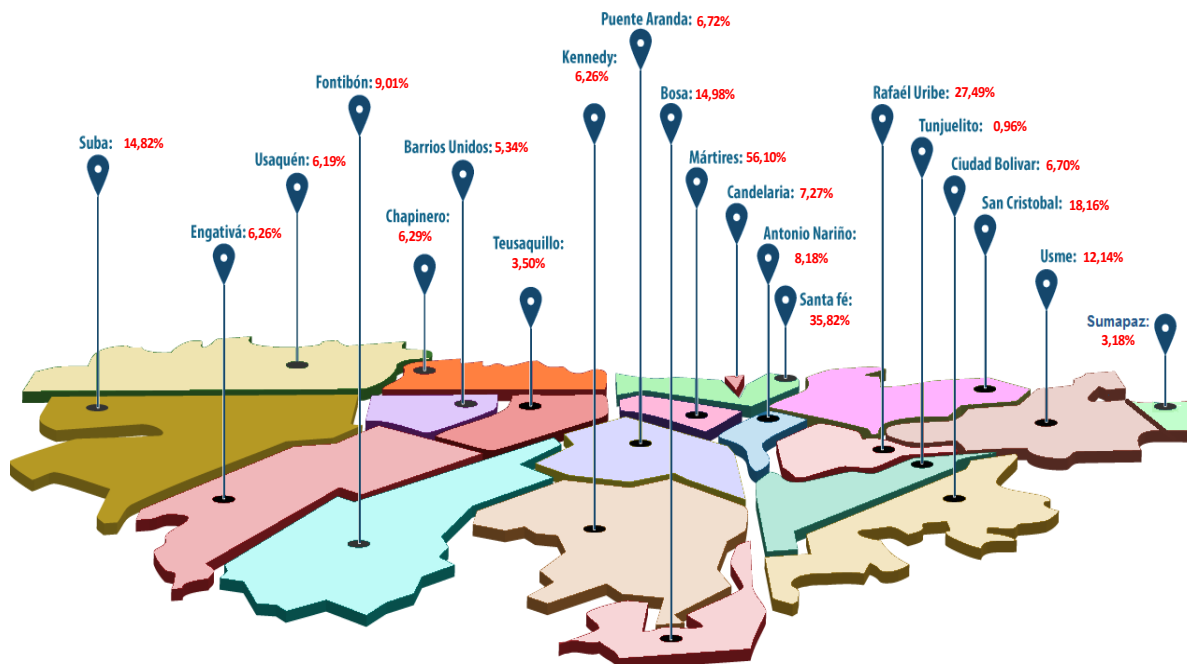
Puente Aranda: 6,72%

Kennedy: 6,26%

Fontibón: 9,01%

Bosa: 14,98%

Rafaél Uribe: 27,49%

Tunjuelito: 0,96%

Suba: 14,82%

Usaquén: 6,19%

Barrios Unidos: 5,34%

Mártires: 56,10%

Ciudad Bolivar: 6,70%

Candelaria: 7,27%

San Cristobal: 18,16%

Engativá: 6,26%

Chapinero: 6,29%

Teusaquillo: 3,50%

Antonio Nariño: 8,18%

Usme: 12,14%

Santa fé: 35,82%

Sumapaz: 3,18%